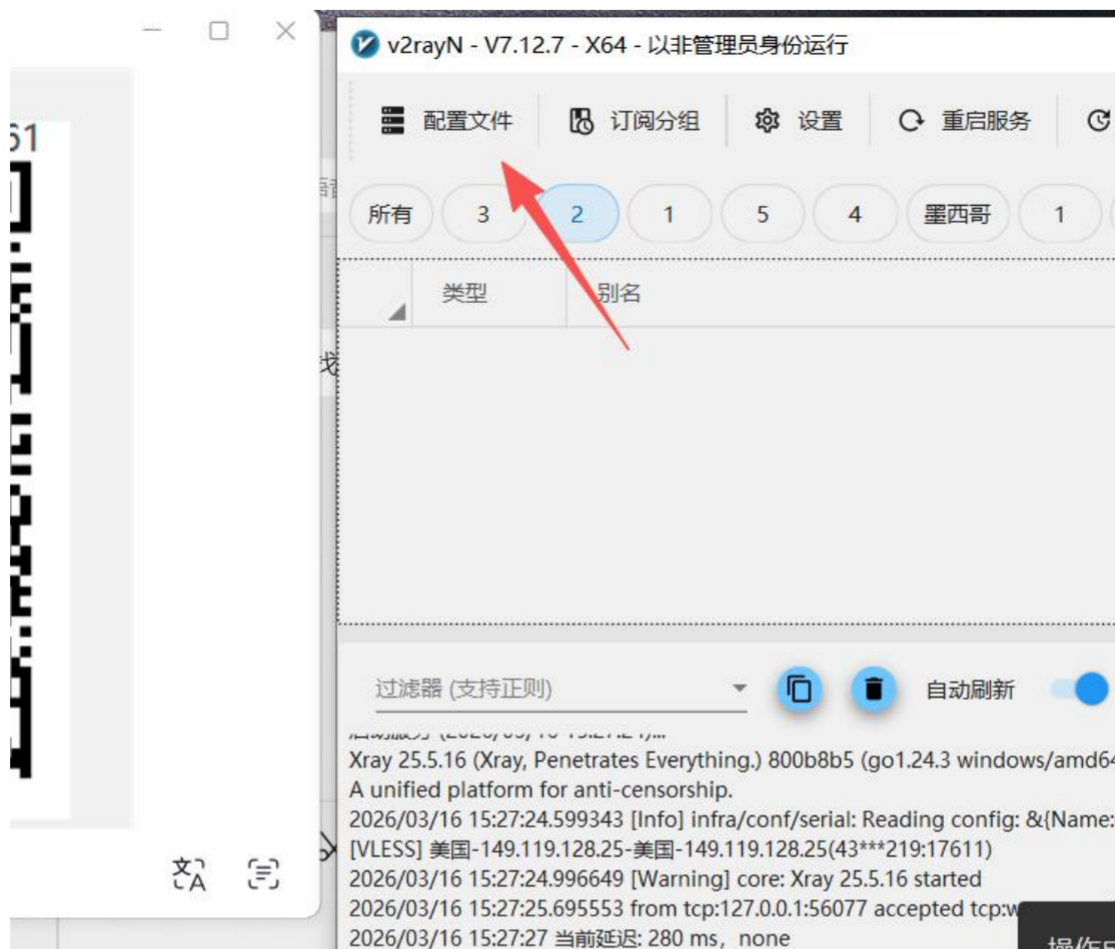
v2rayN - V7.12.7 - X64 - 以非管理员身份运行

配置文件 订阅分组 设置 重启服务

所有 3 2 1 5 4 墨西哥 1

类型 别名

过滤器 (支持正则) 自动刷新

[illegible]
Xray 25.5.16 (Xray, Penetrates Everything.) 800b8b5 (go1.24.3 windows/amd6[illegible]
A unified platform for anti-censorship.
2026/03/16 15:27:24.599343 [Info] infra/conf/serial: Reading config: &{Name:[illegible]
[VLESS] 美国-149.119.128.25-美国-149.119.128.25(43***219:17611)
2026/03/16 15:27:24.996649 [Warning] core: Xray 25.5.16 started
2026/03/16 15:27:25.695553 from tcp:127.0.0.1:56077 accepted tcp:w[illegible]
2026/03/16 15:27:27 当前延迟: 280 ms，none

61
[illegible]